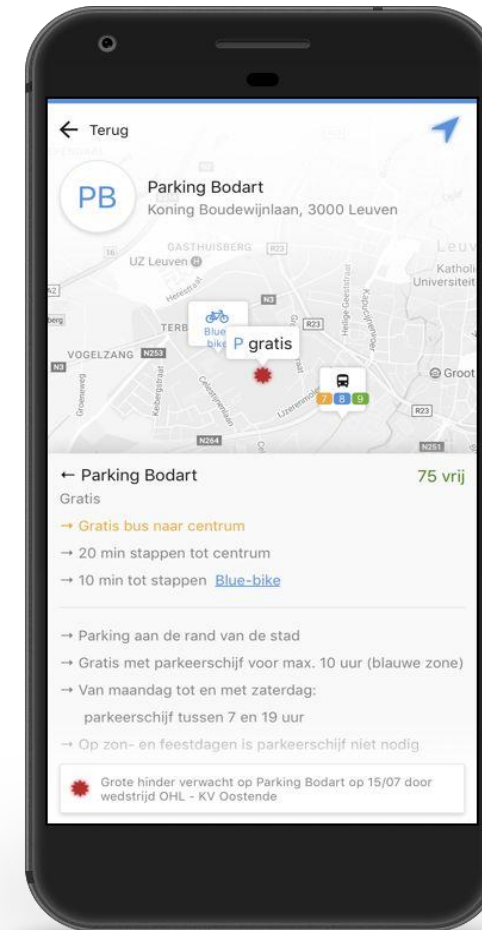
← Terug

PB
Parking Bodart
Koning Boudewijnlaan, 3000 Leuven

GASTHUISBERG R23
UZ Leuven
Leuv
Katholi Universiteit
N3
R23
TERB
Blue bike
P gratis
VOGELZANG N253
N3
Groot
7 8 9
R23
N264
N251

← Parking Bodart
75 vrij
Gratis
→ Gratis bus naar centrum
→ 20 min stappen tot centrum
→ 10 min tot stappen Blue-bike

→ Parking aan de rand van de stad
→ Gratis met parkeerschijf voor max. 10 uur (blauwe zone)
→ Van maandag tot en met zaterdag: parkeerschijf tussen 7 en 19 uur
→ Op zon- en feestdagen is parkeerschijf niet nodig

Grote hinder verwacht op Parking Bodart op 15/07 door wedstrijd OHL - KV Oostende